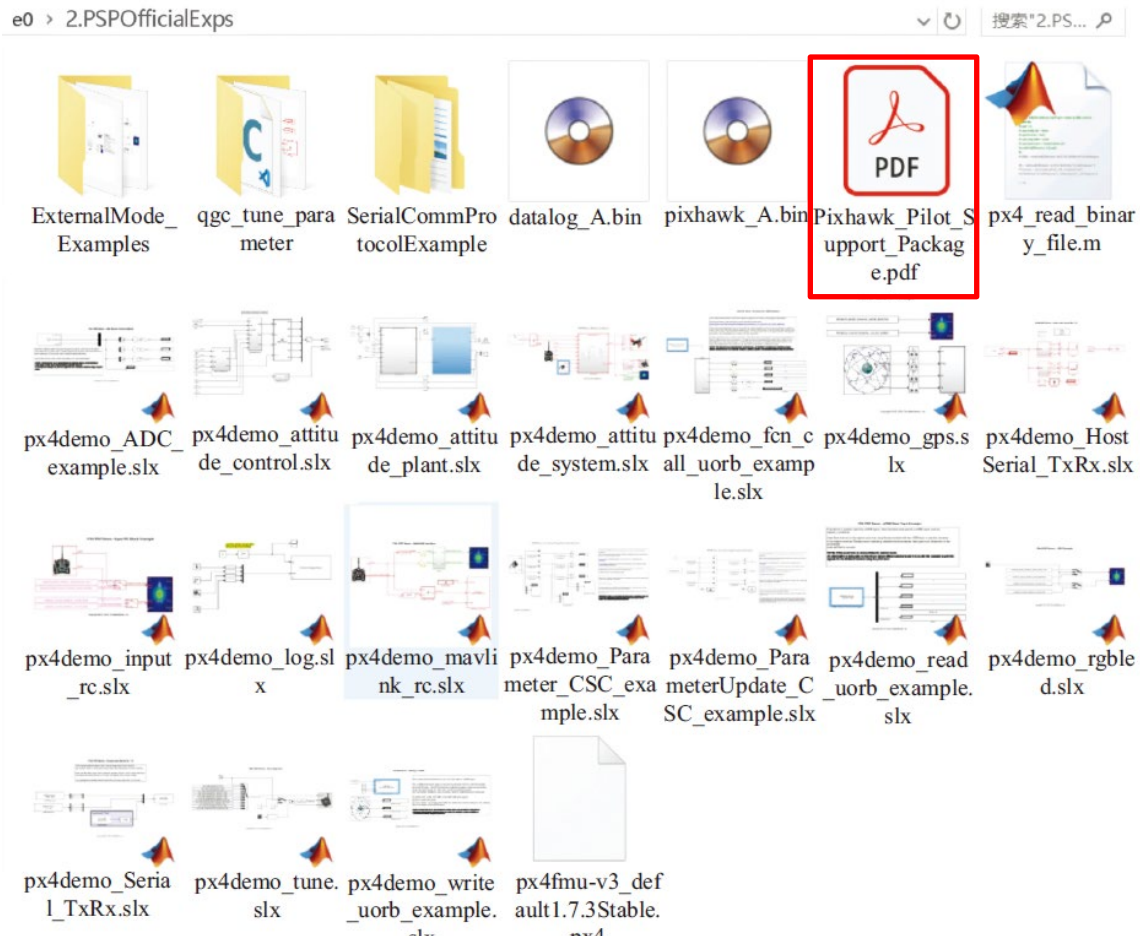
e0 › 2.PSPOfficialExps

搜索"2.PS...

ExternalMode_Examples

qgc_tune_parameter

SerialCommProtocolExample

datalog_A.bin

pixhawk_A.bin

PDF

Pixhawk_Pilot_Support_Package.pdf

px4_read_binary_file.m

px4demo_ADC_example.slx

px4demo_attitude_control.slx

px4demo_attitude_plant.slx

px4demo_attitude_system.slx

px4demo_fcn_call_uorb_example.slx

px4demo_gps.slx

px4demo_HostSerial_TxRx.slx

px4demo_input_rc.slx

px4demo_log.slx

px4demo_mavlink_rc.slx

px4demo_Parameter_CSC_example.slx

px4demo_ParameterUpdate_CSC_example.slx

px4demo_read_uorb_example.slx

px4demo_rgbled.slx

px4demo_Serial_TxRx.slx

px4demo_tune.slx

px4demo_write_uorb_example.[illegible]

px4fmu-v3_default1.7.3Stable.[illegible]